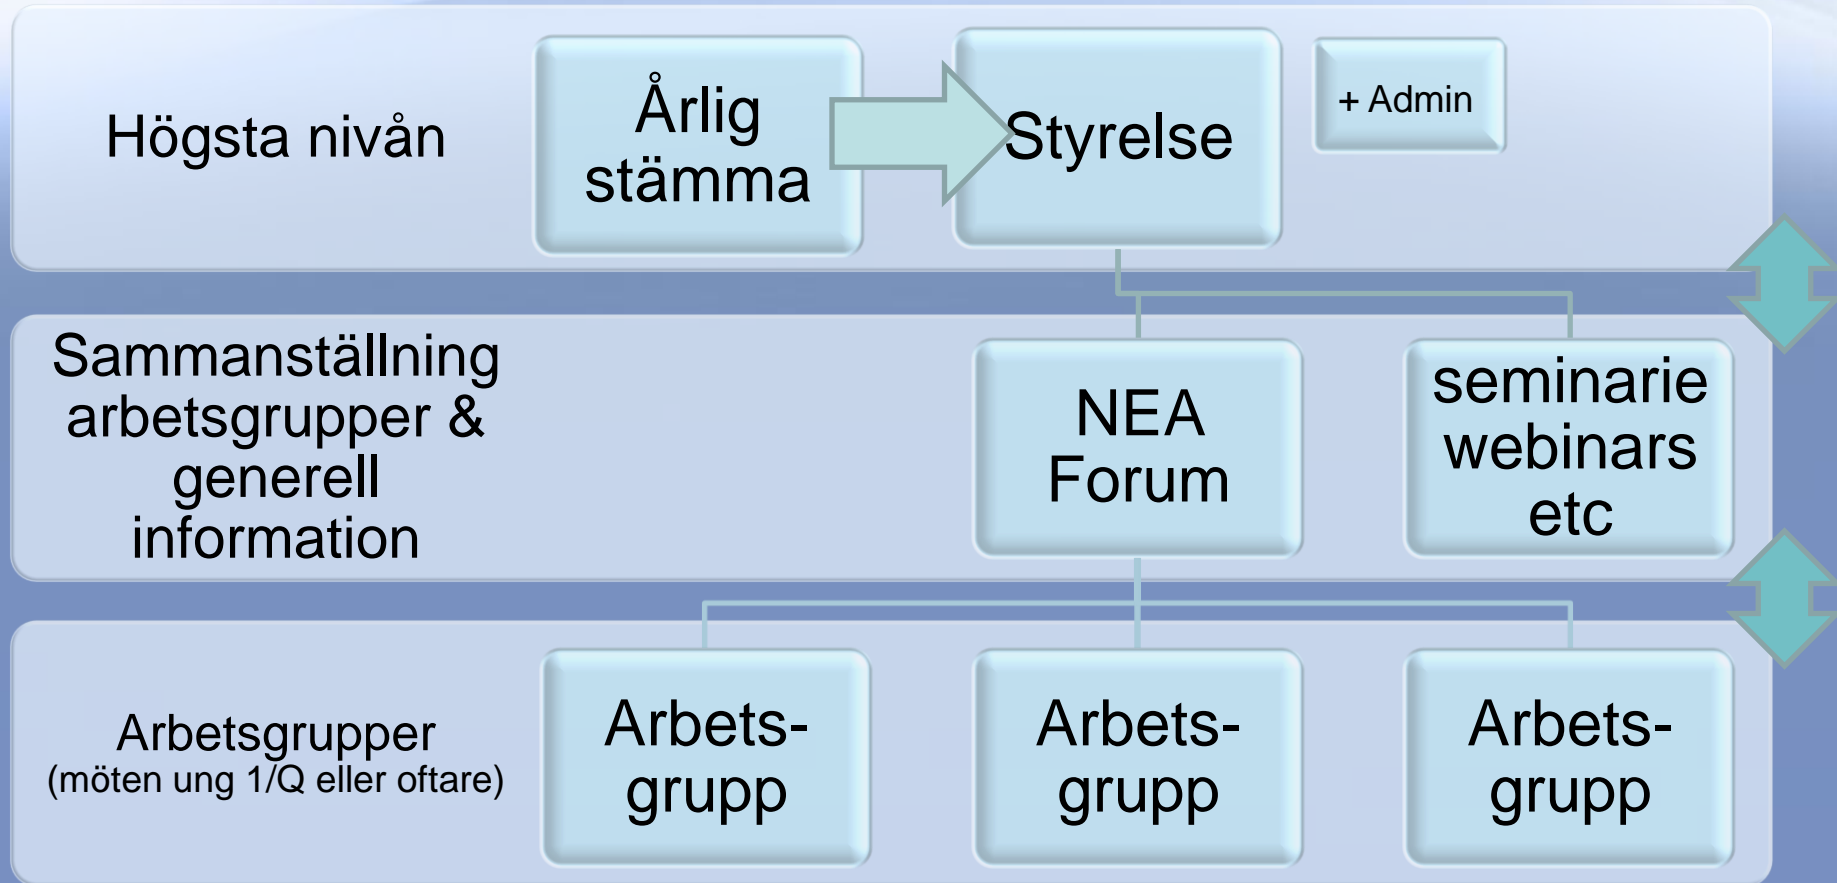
Högsta nivån

Årlig stämma

Styrelse

+ Admin

Sammanställning arbetsgrupper & generell information

NEA Forum

seminarie webinars etc

Arbetsgrupper
(möten ung 1/Q eller oftare)

Arbetsgrupp

Arbetsgrupp

Arbetsgrupp